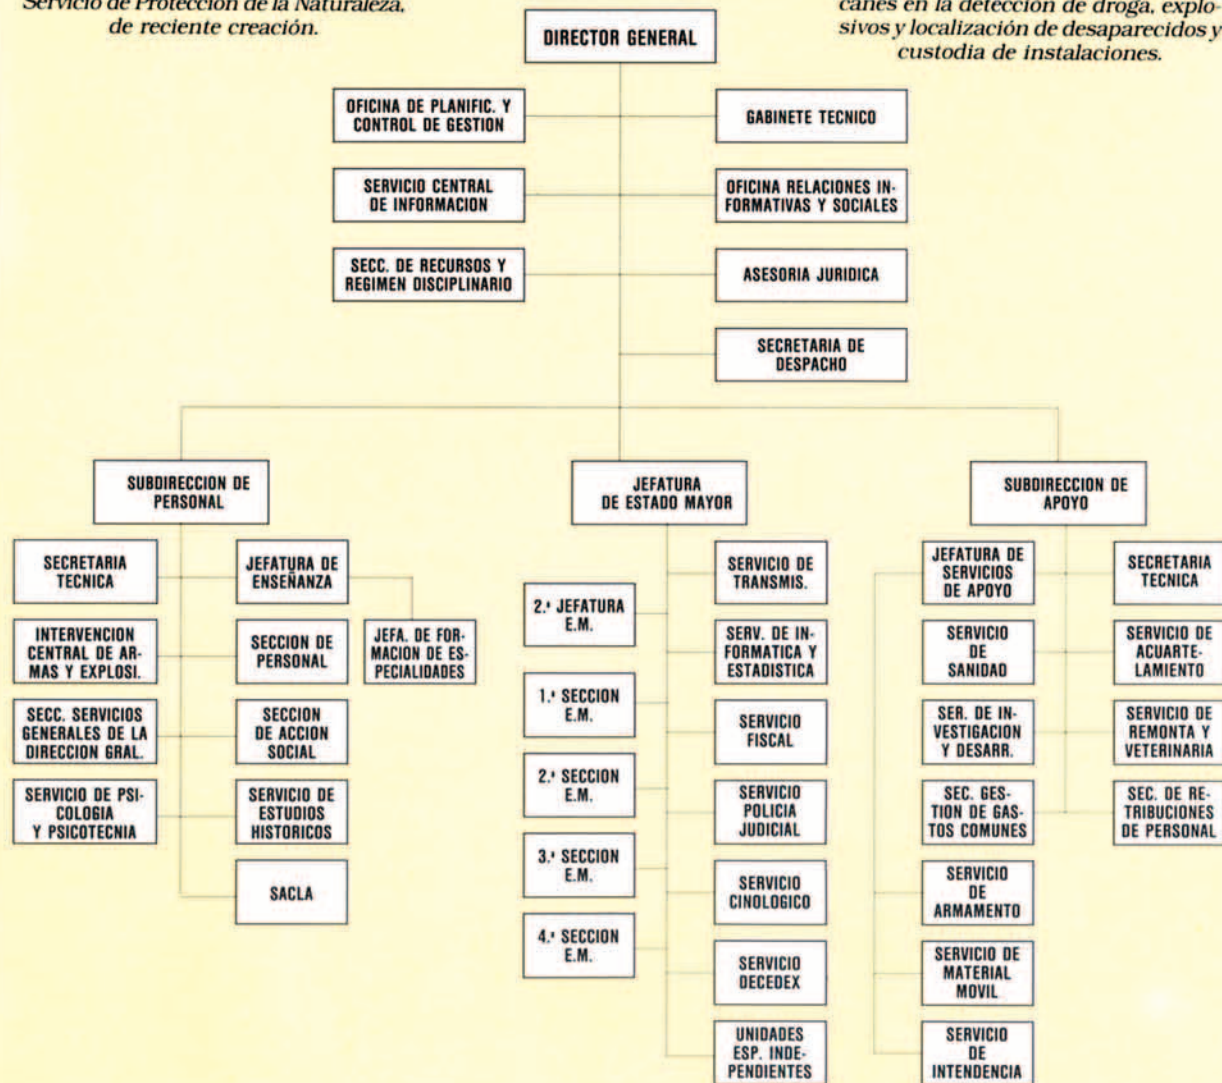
Servicio de Protección de la Naturaleza, de reciente creación.

canes en la detección de droga, explosivos y localización de desaparecidos y custodia de instalaciones.

DIRECTOR GENERAL

OFICINA DE PLANIFIC. Y CONTROL DE GESTION

GABINETE TECNICO

SERVICIO CENTRAL DE INFORMACION

OFICINA RELACIONES INFORMATIVAS Y SOCIALES

SECC. DE RECURSOS Y REGIMEN DISCIPLINARIO

ASESORIA JURIDICA

SECRETARIA DE DESPACHO

SUBDIRECCION DE PERSONAL

JEFATURA DE ESTADO MAYOR

SUBDIRECCION DE APOYO

SECRETARIA TECNICA

JEFATURA DE ENSEÑANZA

JEFA. DE FORMACION DE ESPECIALIDADES

INTERVENCION CENTRAL DE ARMAS Y EXPLOSI.

SECCION DE PERSONAL

SECC. SERVICIOS GENERALES DE LA DIRECCION GRAL.

SECCION DE ACCION SOCIAL

SERVICIO DE PSICOLOGIA Y PSICOTECNIA

SERVICIO DE ESTUDIOS HISTORICOS

SACLA

2.ª JEFATURA E.M.

1.ª SECCION E.M.

2.ª SECCION E.M.

3.ª SECCION E.M.

4.ª SECCION E.M.

SERVICIO DE TRANSMIS.

SERV. DE INFORMATICA Y ESTADISTICA

SERVICIO FISCAL

SERVICIO POLICIA JUDICIAL

SERVICIO CINOLOGICO

SERVICIO DECEDEX

UNIDADES ESP. INDEPENDIENTES

JEFATURA DE SERVICIOS DE APOYO

SERVICIO DE SANIDAD

SER. DE INVESTIGACION Y DESARR.

SEC. GESTION DE GASTOS COMUNES

SERVICIO DE ARMAMENTO

SERVICIO DE MATERIAL MOVIL

SERVICIO DE INTENDENCIA

SECRETARIA TECNICA

SERVICIO DE ACUARTELAMIENTO

SERVICIO DE REMONTA Y VETERINARIA

SEC. DE RETRIBUCIONES DE PERSONAL